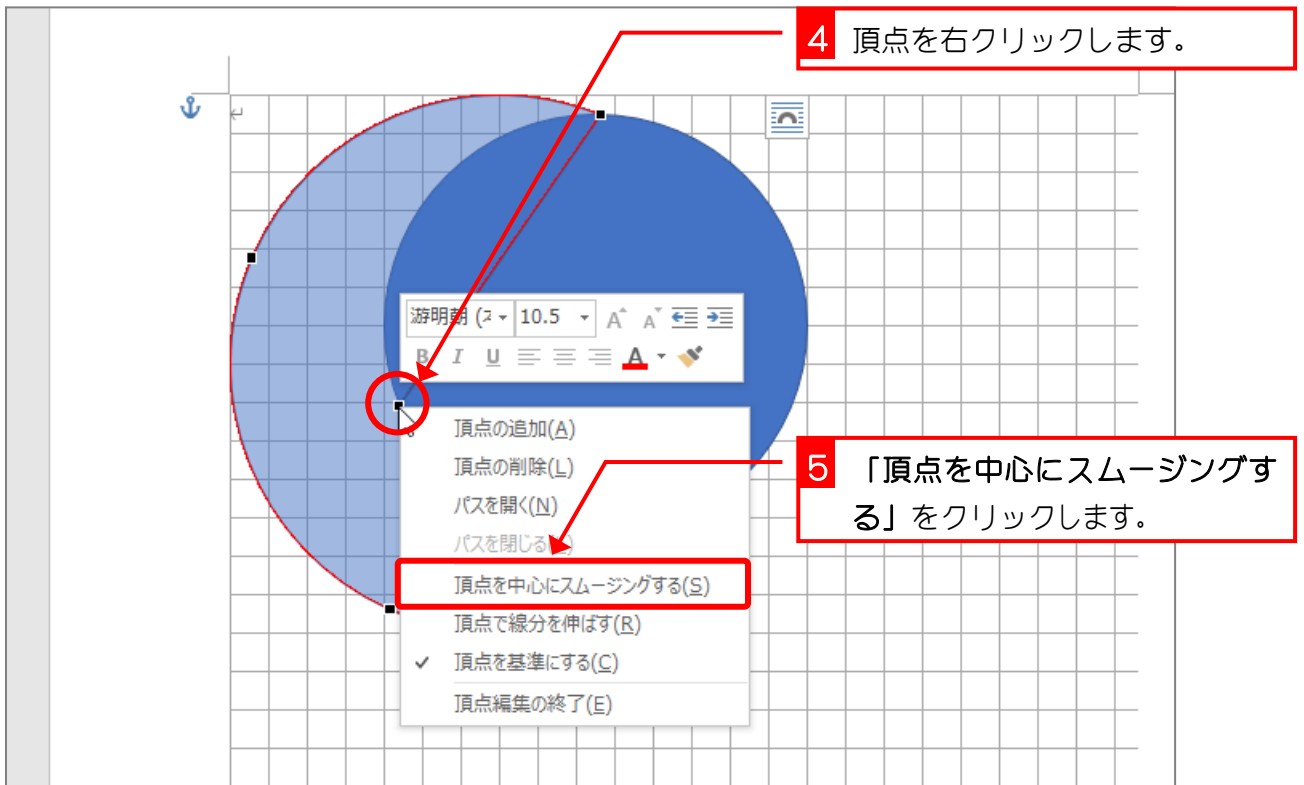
4 頂点を右クリックします。

游明朝 (ス 10.5

頂点の追加(A)
頂点の削除(L)
パスを開く(N)
パスを閉じる([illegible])
頂点を中心にスムージングする(S)
頂点で線分を伸ばす(R)
頂点を基準にする(C)
頂点編集の終了(E)

5 「頂点を中心にスムージングする」をクリックします。